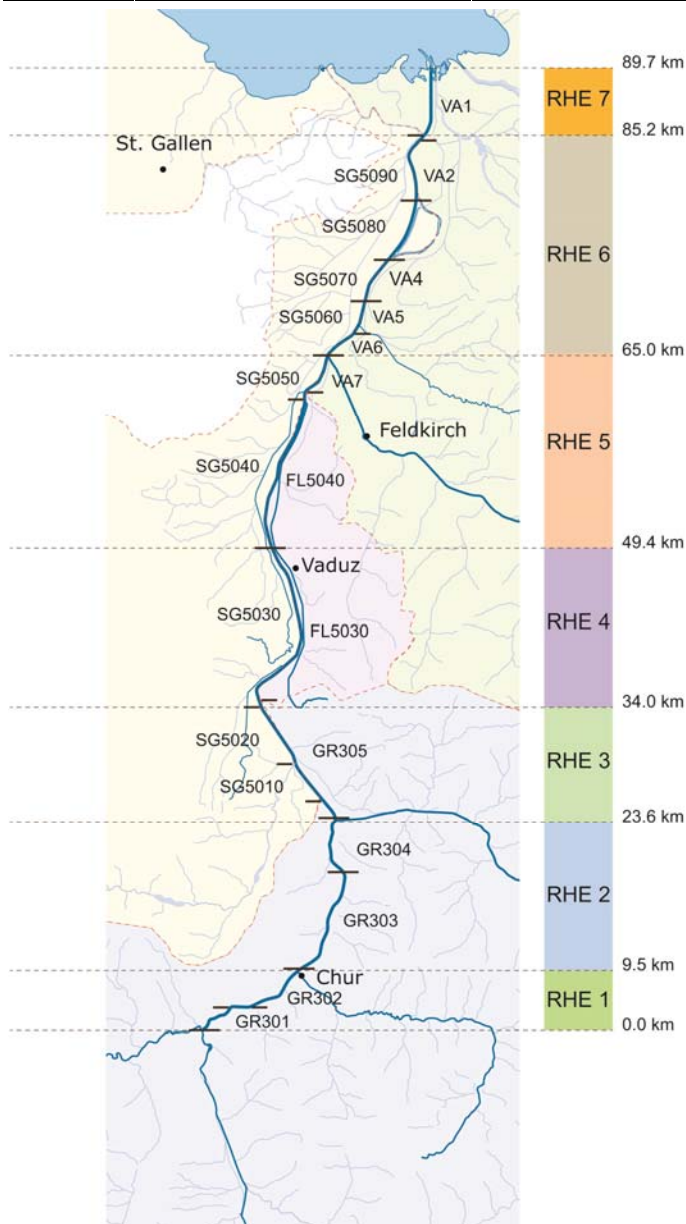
89.7 km
VA1
RHE 7
85.2 km
St. Gallen
SG5090
VA2
SG5080
RHE 6
SG5070
VA4
SG5060
VA5
VA6
65.0 km
SG5050
VA7
Feldkirch
RHE 5
SG5040
FL5040
49.4 km
Vaduz
SG5030
RHE 4
FL5030
34.0 km
SG5020
GR305
RHE 3
SG5010
23.6 km
GR304
RHE 2
GR303
9.5 km
Chur
GR302
RHE 1
GR301
0.0 km